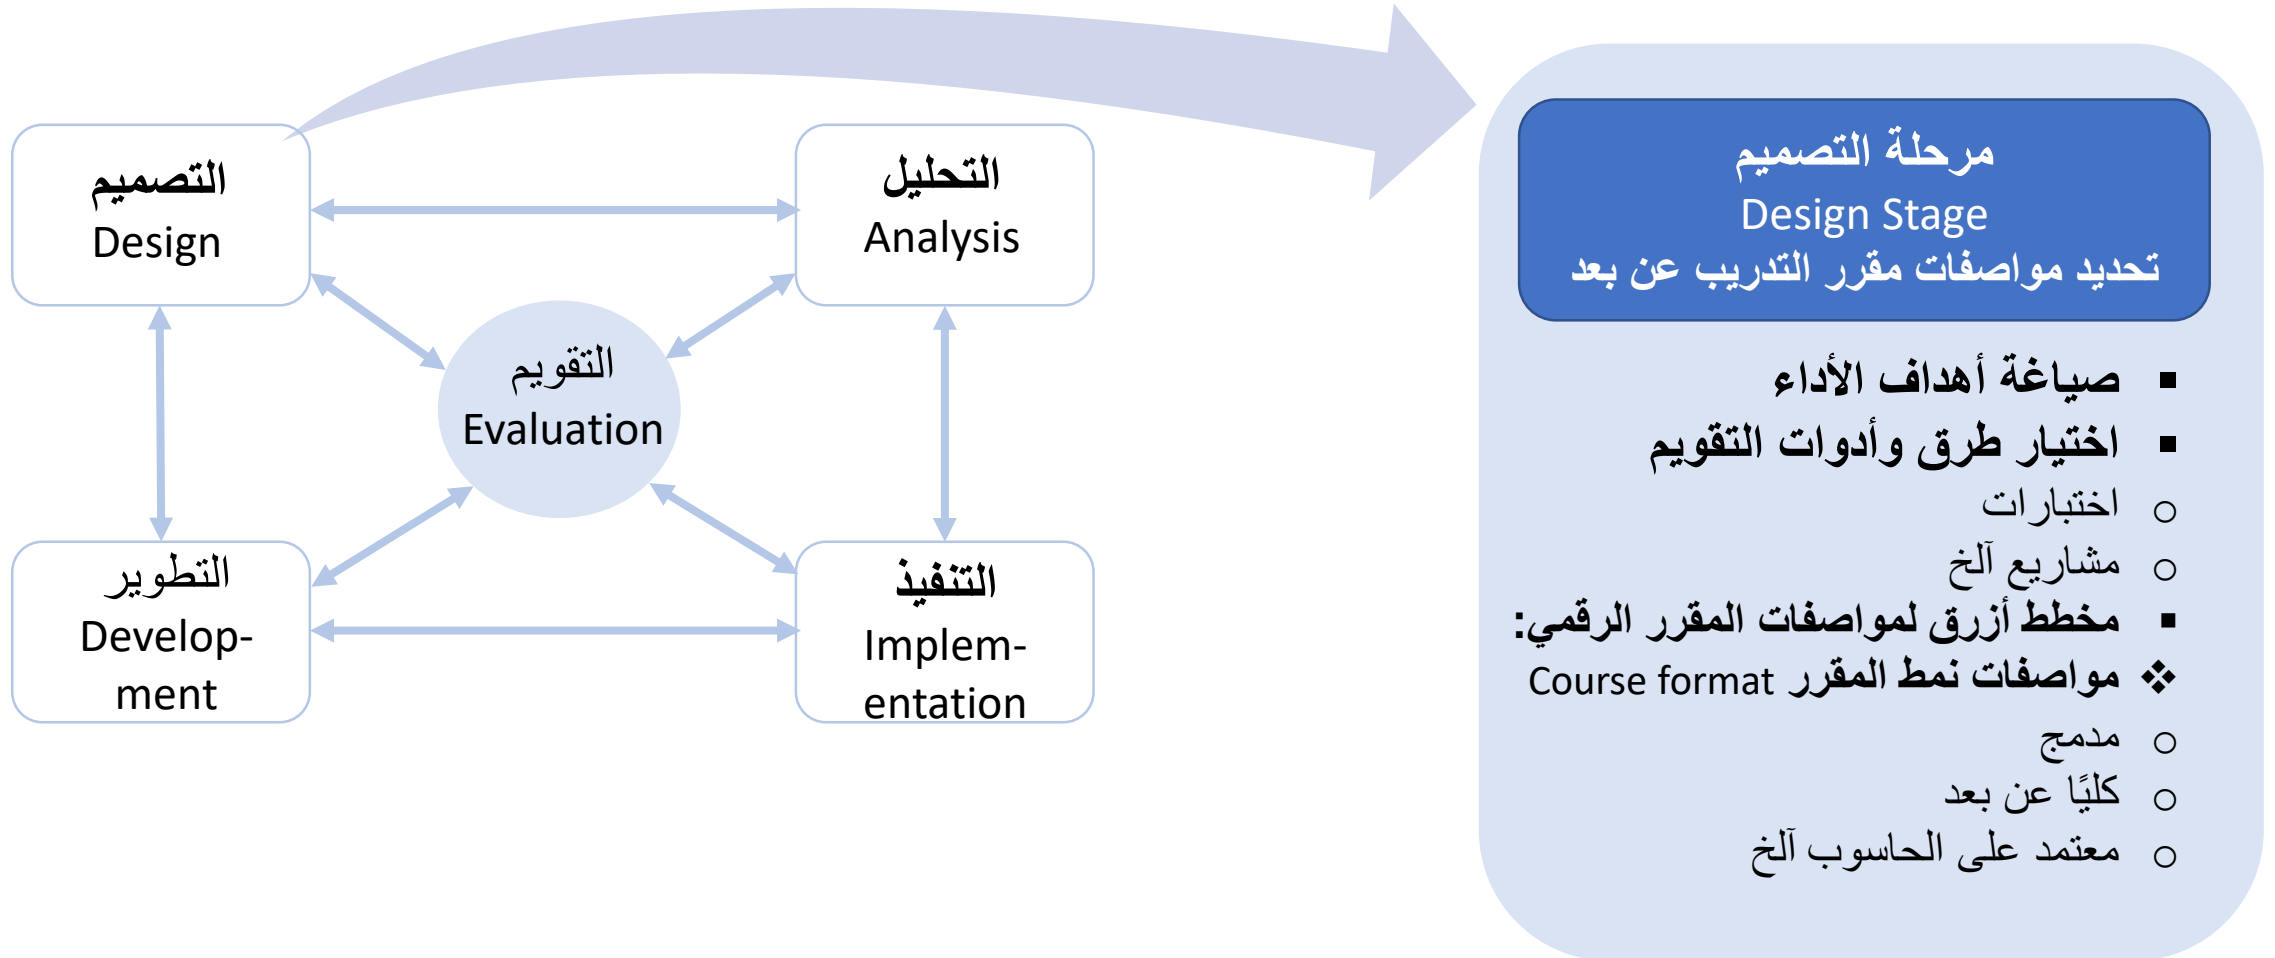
التصميم
Design

التحليل
Analysis

التقويم
Evaluation

التطوير
Development

التنفيذ
Implementation

مرحلة التصميم
Design Stage
تحديد مواصفات مقرر التدريب عن بعد

▪ صياغة أهداف الأداء
▪ اختيار طرق وأدوات التقويم
○ اختبارات
○ مشاريع آلخ
▪ مخطط أزرق لمواصفات المقرر الرقمي:
❖ مواصفات نمط المقرر Course format
○ مدمج
○ كليًا عن بعد
○ معتمد على الحاسوب آلخ